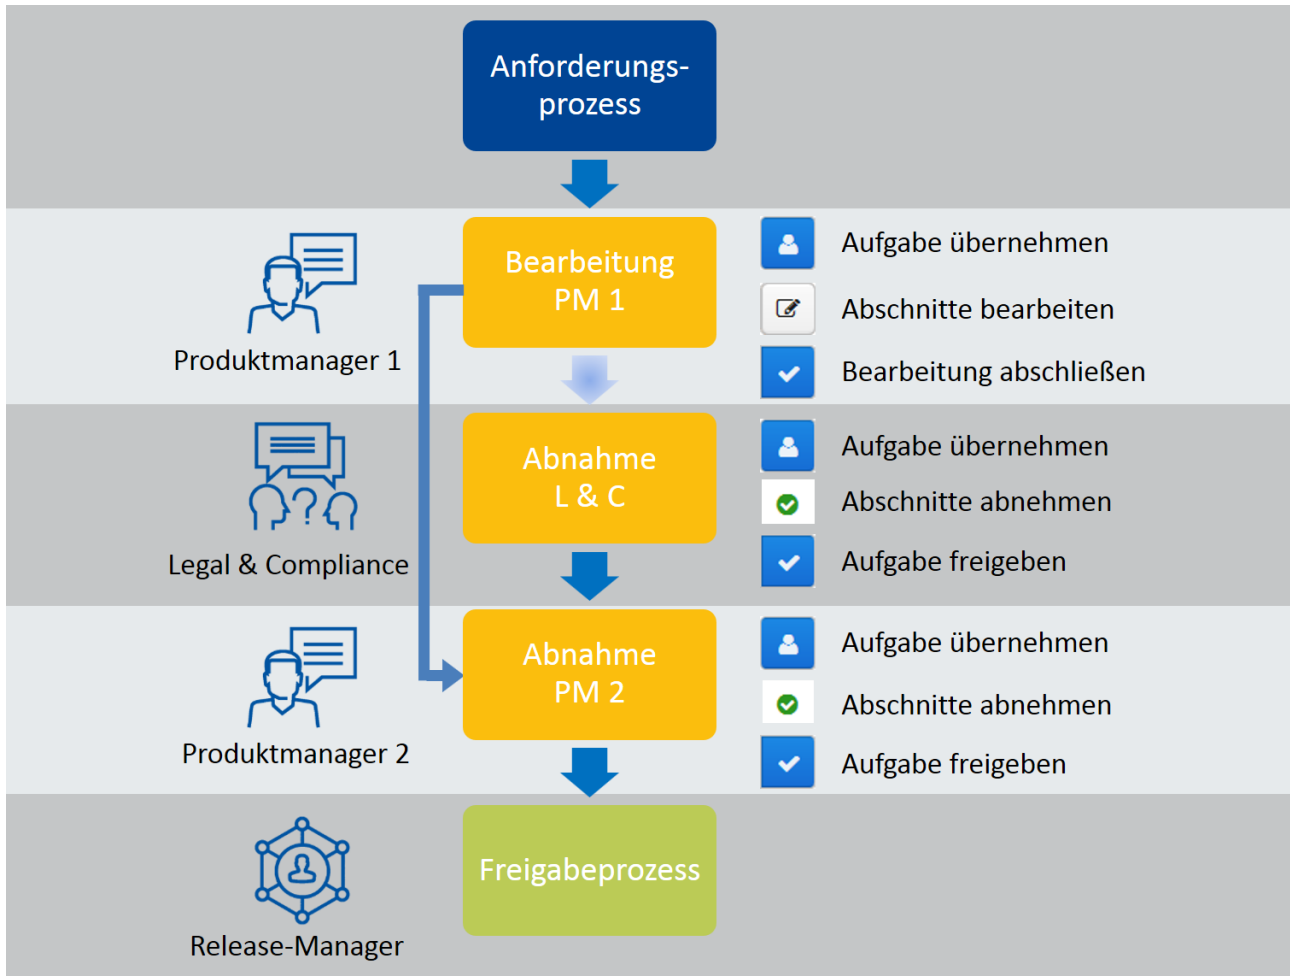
Anforderungsprozess

Produktmanager 1

Bearbeitung PM 1

Aufgabe übernehmen

Abschnitte bearbeiten

Bearbeitung abschließen

Legal & Compliance

Abnahme L & C

Aufgabe übernehmen

Abschnitte abnehmen

Aufgabe freigeben

Produktmanager 2

Abnahme PM 2

Aufgabe übernehmen

Abschnitte abnehmen

Aufgabe freigeben

Release-Manager

Freigabeprozess